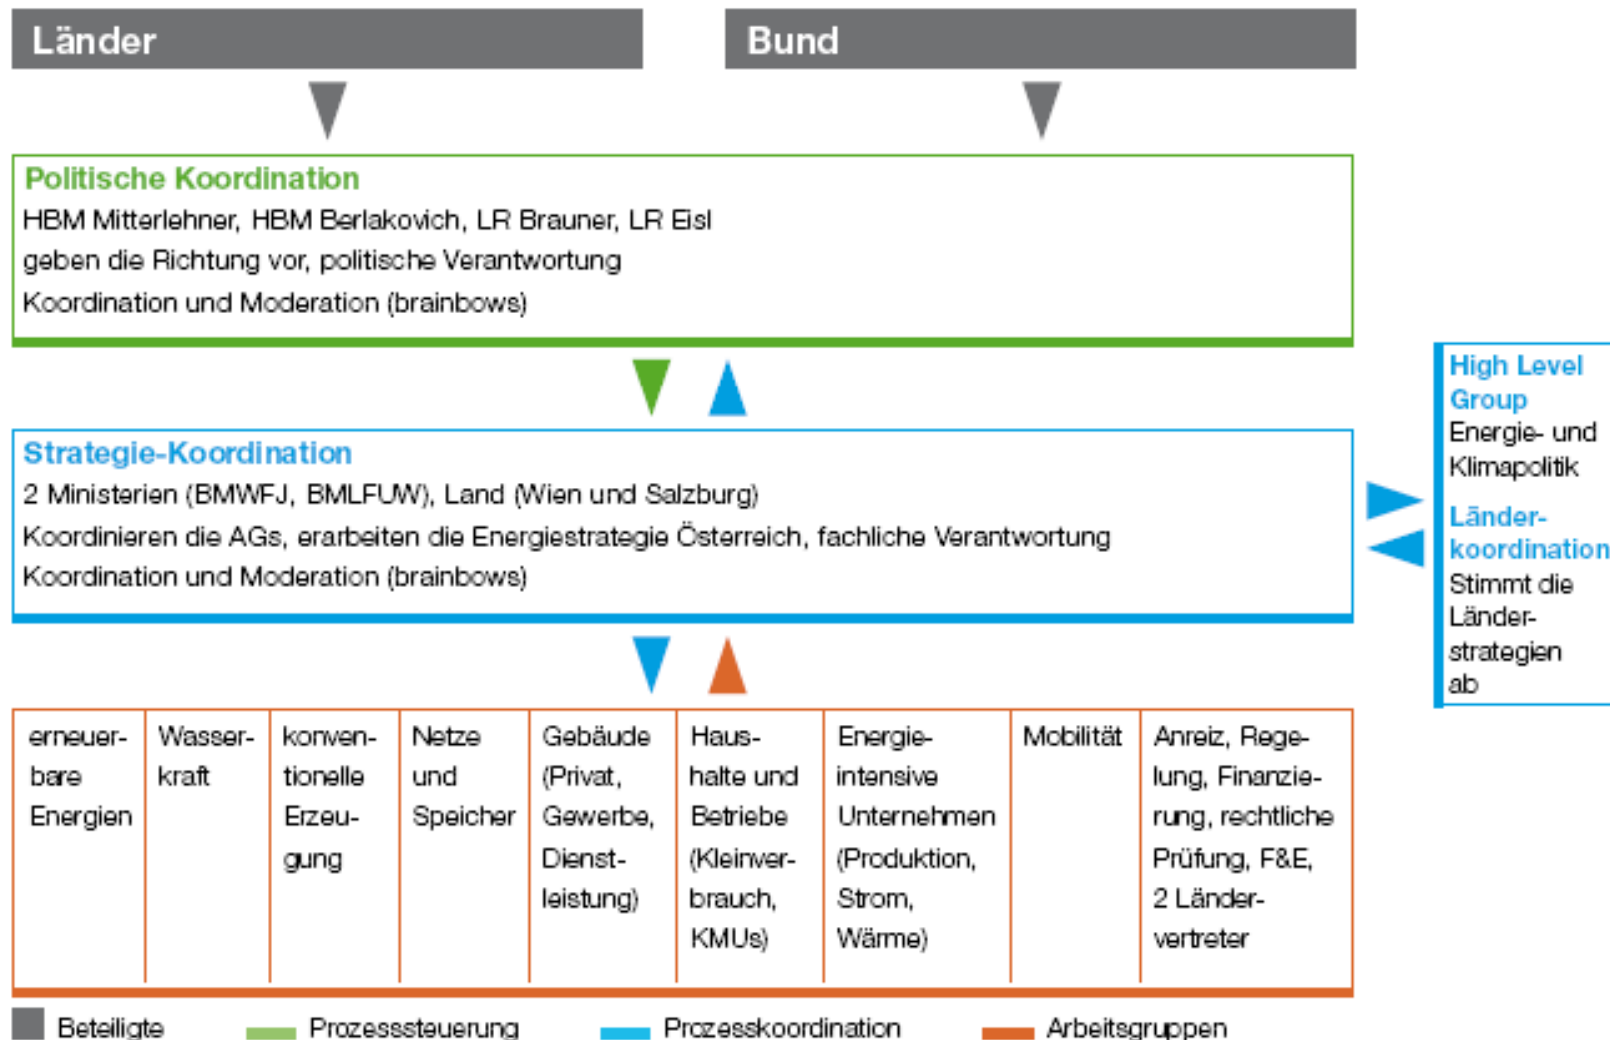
Länder

Bund

Politische Koordination
HBM Mitterlehner, HBM Berlakovich, LR Brauner, LR Eisl
geben die Richtung vor, politische Verantwortung
Koordination und Moderation (brainbows)

High Level Group
Energie- und Klimapolitik

Länderkoordination
Stimmt die Länderstrategien ab

Strategie-Koordination
2 Ministerien (BMWFJ, BMLFUW), Land (Wien und Salzburg)
Koordinieren die AGs, erarbeiten die Energiestrategie Österreich, fachliche Verantwortung
Koordination und Moderation (brainbows)

| erneuerbare Energien | Wasserkraft | konventionelle Erzeugung | Netze und Speicher | Gebäude (Privat, Gewerbe, Dienstleistung) | Haushalte und Betriebe (Kleinverbrauch, KMUs) | Energieintensive Unternehmen (Produktion, Strom, Wärme) | Mobilität | Anreiz, Regelung, Finanzierung, rechtliche Prüfung, F&E, 2 Ländervertreter |
|---|---|---|---|---|---|---|---|---|

Beteiligte
Prozesssteuerung
Prozesskoordination
Arbeitsgruppen